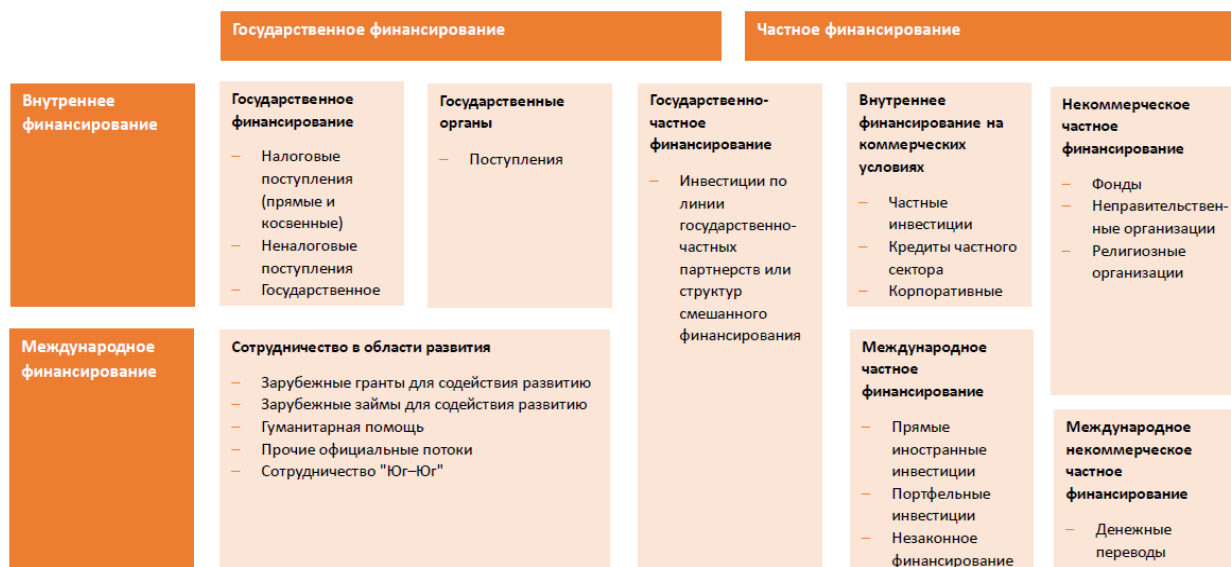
Государственное финансирование

Частное финансирование

Внутреннее финансирование

Государственное финансирование

– Налоговые поступления (прямые и косвенные)
– Неналоговые поступления
– Государственное

Государственные органы

– Поступления

Государственно-частное финансирование

– Инвестиции по линии государственно-частных партнерств или структур смешанного финансирования

Внутреннее финансирование на коммерческих условиях

– Частные инвестиции
– Кредиты частного сектора
– Корпоративные

Некоммерческое частное финансирование

– Фонды
– Неправительственные организации
– Религиозные организации

Международное финансирование

Сотрудничество в области развития

– Зарубежные гранты для содействия развитию
– Зарубежные займы для содействия развитию
– Гуманитарная помощь
– Прочие официальные потоки
– Сотрудничество "Юг–Юг"

Международное частное финансирование

– Прямые иностранные инвестиции
– Портфельные инвестиции
– Незаконное финансирование

Международное некоммерческое частное финансирование

– Денежные переводы